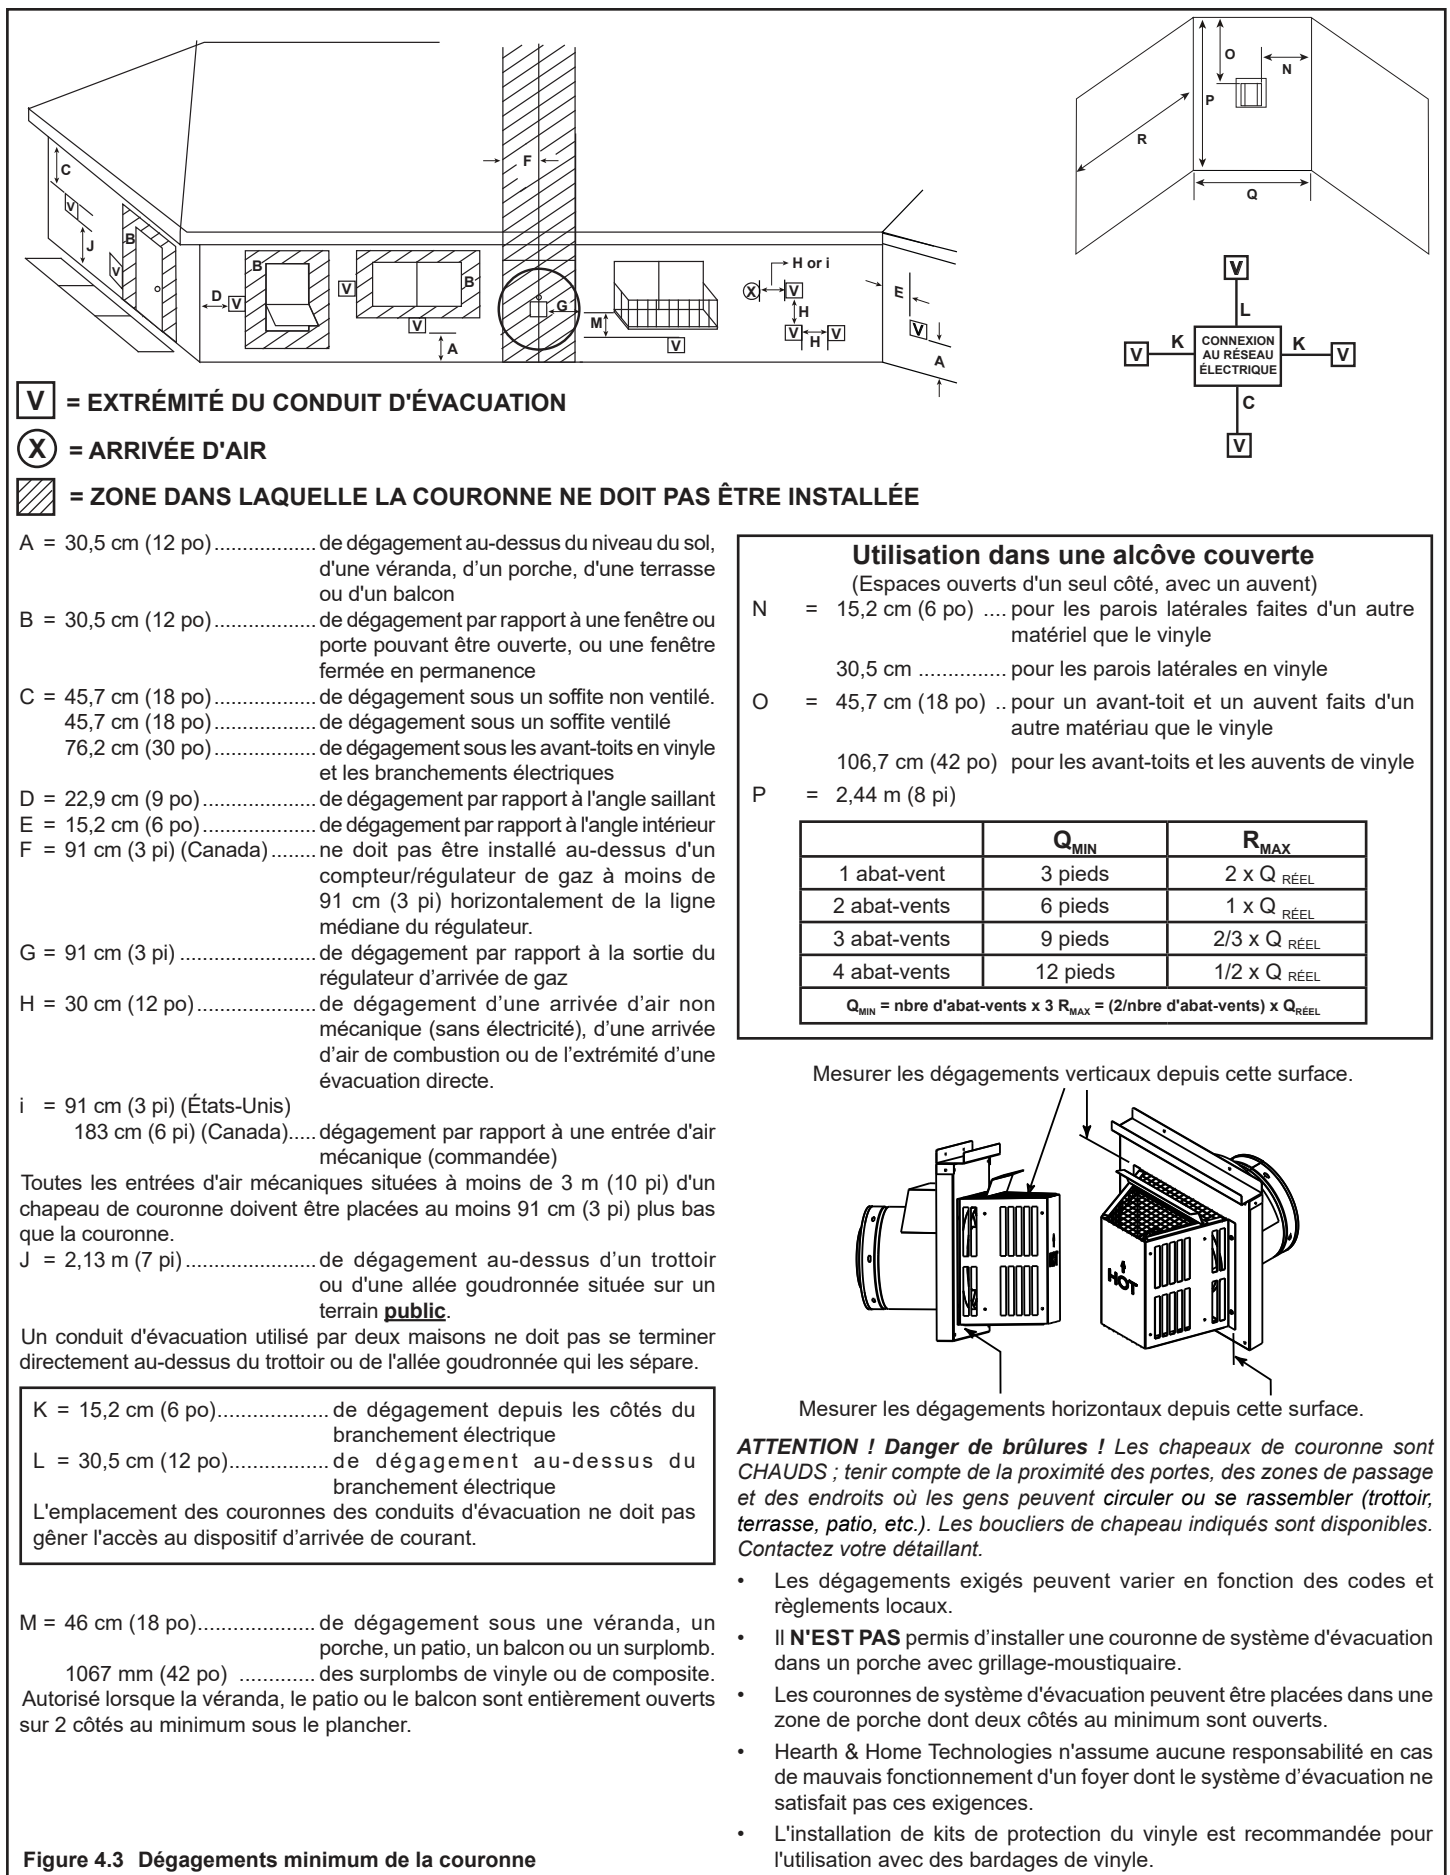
C
V
J
B
V
B
D
V
V
B
V
A
F
G
M
V
H or i
X
V
H
V
H
V
E
V
A

O
N
P
R
Q

V
L
K
CONNEXION AU RÉSEAU ÉLECTRIQUE
K
V
V
C
V

V = EXTRÉMITÉ DU CONDUIT D'ÉVACUATION

X = ARRIVÉE D'AIR

= ZONE DANS LAQUELLE LA COURONNE NE DOIT PAS ÊTRE INSTALLÉE

A = 30,5 cm (12 po) .................. de dégagement au-dessus du niveau du sol, d'une véranda, d'un porche, d'une terrasse ou d'un balcon
B = 30,5 cm (12 po) .................. de dégagement par rapport à une fenêtre ou porte pouvant être ouverte, ou une fenêtre fermée en permanence
C = 45,7 cm (18 po) .................. de dégagement sous un soffite non ventilé.
45,7 cm (18 po) .................. de dégagement sous un soffite ventilé
76,2 cm (30 po) .................. de dégagement sous les avant-toits en vinyle et les branchements électriques
D = 22,9 cm (9 po) .................. de dégagement par rapport à l'angle saillant
E = 15,2 cm (6 po) .................. de dégagement par rapport à l'angle intérieur
F = 91 cm (3 pi) (Canada) ........ ne doit pas être installé au-dessus d'un compteur/régulateur de gaz à moins de 91 cm (3 pi) horizontalement de la ligne médiane du régulateur.
G = 91 cm (3 pi) ........................ de dégagement par rapport à la sortie du régulateur d'arrivée de gaz
H = 30 cm (12 po) ..................... de dégagement d'une arrivée d'air non mécanique (sans électricité), d'une arrivée d'air de combustion ou de l'extrémité d'une évacuation directe.
i = 91 cm (3 pi) (États-Unis)
183 cm (6 pi) (Canada) ..... dégagement par rapport à une entrée d'air mécanique (commandée)
Toutes les entrées d'air mécaniques situées à moins de 3 m (10 pi) d'un chapeau de couronne doivent être placées au moins 91 cm (3 pi) plus bas que la couronne.
J = 2,13 m (7 pi) ...................... de dégagement au-dessus d'un trottoir ou d'une allée goudronnée située sur un terrain **public**.
Un conduit d'évacuation utilisé par deux maisons ne doit pas se terminer directement au-dessus du trottoir ou de l'allée goudronnée qui les sépare.

K = 15,2 cm (6 po) .................. de dégagement depuis les côtés du branchement électrique
L = 30,5 cm (12 po) ................ de dégagement au-dessus du branchement électrique
L'emplacement des couronnes des conduits d'évacuation ne doit pas gêner l'accès au dispositif d'arrivée de courant.

M = 46 cm (18 po) .................... de dégagement sous une véranda, un porche, un patio, un balcon ou un surplomb.
1067 mm (42 po) ............. des surplombs de vinyle ou de composite.
Autorisé lorsque la véranda, le patio ou le balcon sont entièrement ouverts sur 2 côtés au minimum sous le plancher.

Figure 4.3 Dégagements minimum de la couronne

Utilisation dans une alcôve couverte
(Espaces ouverts d'un seul côté, avec un auvent)
N = 15,2 cm (6 po) .... pour les parois latérales faites d'un autre matériel que le vinyle
30,5 cm ............... pour les parois latérales en vinyle
O = 45,7 cm (18 po) .. pour un avant-toit et un auvent faits d'un autre matériau que le vinyle
106,7 cm (42 po) pour les avant-toits et les auvents de vinyle
P = 2,44 m (8 pi)

| | $Q_{MIN}$ | $R_{MAX}$ |
|---|---|---|
| 1 abat-vent | 3 pieds | 2 x $Q_{RÉEL}$ |
| 2 abat-vents | 6 pieds | 1 x $Q_{RÉEL}$ |
| 3 abat-vents | 9 pieds | 2/3 x $Q_{RÉEL}$ |
| 4 abat-vents | 12 pieds | 1/2 x $Q_{RÉEL}$ |

$Q_{MIN}$ = nbre d'abat-vents x 3 $R_{MAX}$ = (2/nbre d'abat-vents) x $Q_{RÉEL}$

Mesurer les dégagements verticaux depuis cette surface.

HOT

Mesurer les dégagements horizontaux depuis cette surface.

*ATTENTION ! Danger de brûlures ! Les chapeaux de couronne sont CHAUDS ; tenir compte de la proximité des portes, des zones de passage et des endroits où les gens peuvent circuler ou se rassembler (trottoir, terrasse, patio, etc.). Les boucliers de chapeau indiqués sont disponibles. Contactez votre détaillant.*

• Les dégagements exigés peuvent varier en fonction des codes et règlements locaux.
• Il **N'EST PAS** permis d'installer une couronne de système d'évacuation dans un porche avec grillage-moustiquaire.
• Les couronnes de système d'évacuation peuvent être placées dans une zone de porche dont deux côtés au minimum sont ouverts.
• Hearth & Home Technologies n'assume aucune responsabilité en cas de mauvais fonctionnement d'un foyer dont le système d'évacuation ne satisfait pas ces exigences.
• L'installation de kits de protection du vinyle est recommandée pour l'utilisation avec des bardages de vinyle.